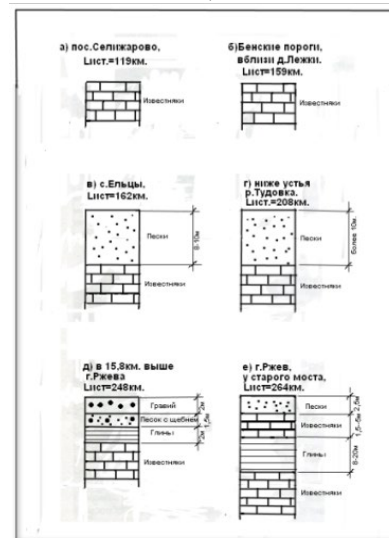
а) пос.Селижарово, Lист.=119км.

Известняки

б)Бенские пороги, вблизи д.Лежки. Lист=159км.

Известняки

в) с.Ельцы, Lист=162км.

Пески

8-10м

Известняки

г) ниже устья р.Тудовка. Lист.=208км.

Пески

Более 10м

Известняки

д) в 15,8км. выше г.Ржева Lист=248км.

Гравий

Песок с щебнем

Глины

Известняки

е) г.Ржев, у старого моста, Lист=264км.

Пески

Известняки

Глины

Известняки

2,5м

1,5-4м

8-20м